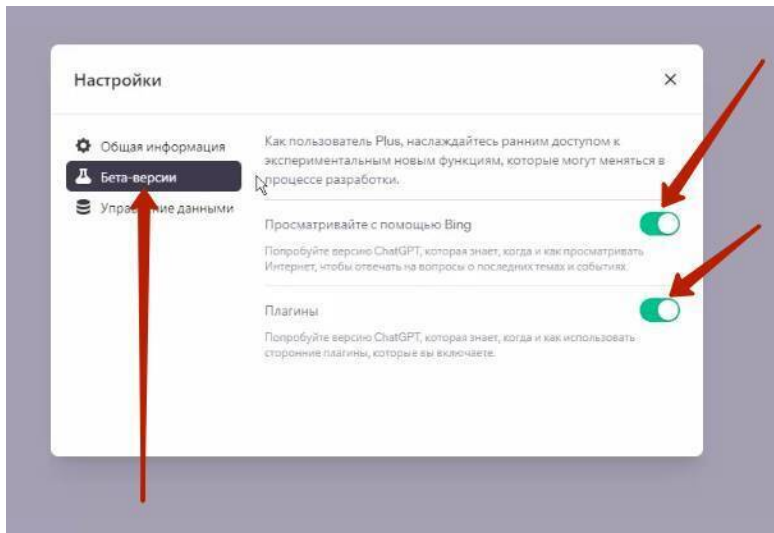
Настройки

×

Общая информация

Бета-версии

Упра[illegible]ие данными

Как пользователь Plus, наслаждайтесь ранним доступом к экспериментальным новым функциям, которые могут меняться в процессе разработки.

Просматривайте с помощью Bing

Попробуйте версию ChatGPT, которая знает, когда и как просматривать Интернет, чтобы отвечать на вопросы о последних темах и событиях.

Плагины

Попробуйте версию ChatGPT, которая знает, когда и как использовать сторонние плагины, которые вы включаете.